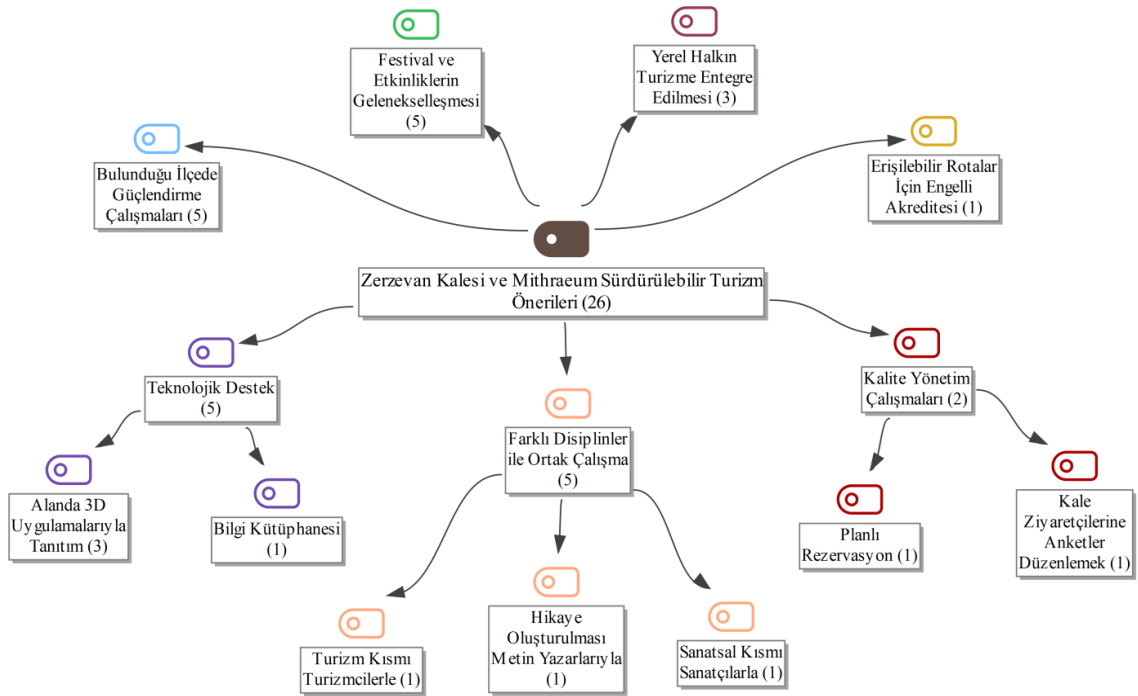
Festival ve Etkinliklerin Gelenekselleşmesi (5)

Yerel Halkın Turizme Entegre Edilmesi (3)

Bulunduğu İlçede Güçlendirme Çalışmaları (5)

Erişilebilir Rotalar İçin Engelli Akreditesi (1)

Zerzevan Kalesi ve Mithraeum Sürdürülebilir Turizm Önerileri (26)

Teknolojik Destek (5)

Farklı Disiplinler ile Ortak Çalışma (5)

Kalite Yönetim Çalışmaları (2)

Alanda 3D Uygulamalarıyla Tanıtım (3)

Bilgi Kütüphanesi (1)

Planlı Rezervasyon (1)

Kale Ziyaretçilerine Anketler Düzenlemek (1)

Turizm Kısmı Turizmcilerle (1)

Hikaye Oluşturulması Metin Yazarlarıyla (1)

Sanatsal Kısmı Sanatçılarla (1)